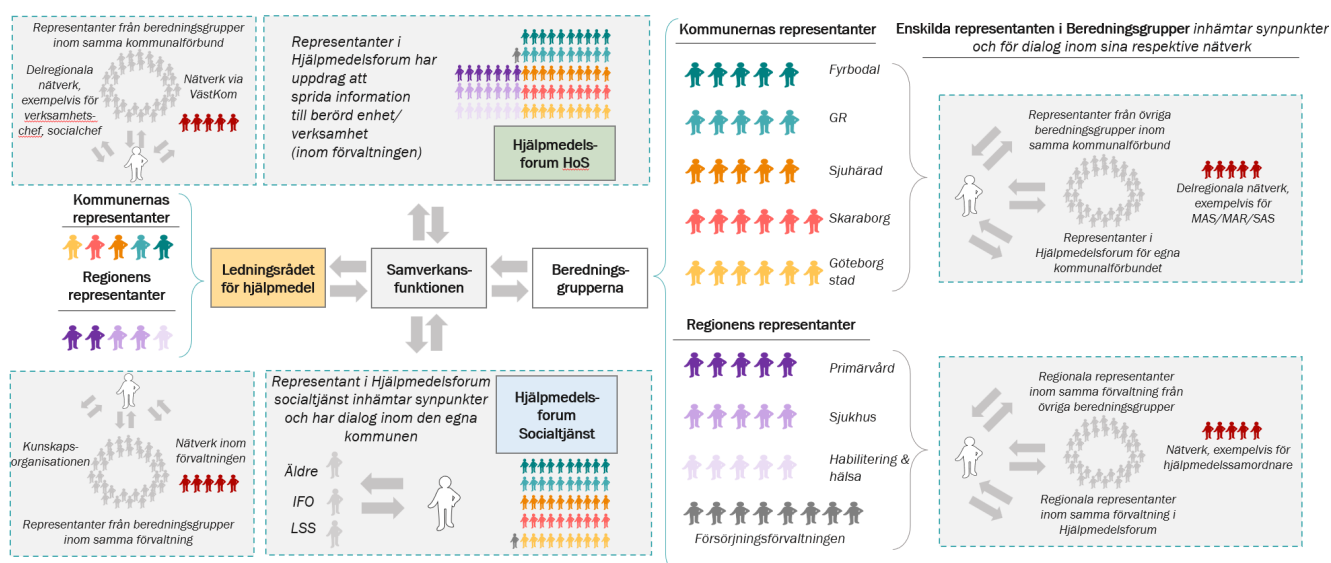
Representanter från beredningsgrupper inom samma kommunalförbund

Delregionala nätverk, exempelvis för verksamhetschef, socialchef

Nätverk via VästKom

Representanter i Hjälpmedelsforum har uppdrag att sprida information till berörd enhet/ verksamhet (inom förvaltningen)

Hjälpmedelsforum HoS

Kommunernas representanter

Regionens representanter

Ledningsrådet för hjälpmedel

Samverkansfunktionen

Beredningsgrupperna

Kunskapsorganisationen

Nätverk inom förvaltningen

Representanter från beredningsgrupper inom samma förvaltning

Representant i Hjälpmedelsforum socialtjänst inhämtar synpunkter och har dialog inom den egna kommunen

Hjälpmedelsforum Socialtjänst

Äldre

IFO

LSS

Kommunernas representanter

Fyrbodal

GR

Sjuhärad

Skaraborg

Göteborg stad

Regionens representanter

Primärvård

Sjukhus

Habilitering & hälsa

Försörjningsförvaltningen

Enskilda representanten i Beredningsgrupper inhämtar synpunkter och för dialog inom sina respektive nätverk

Representanter från övriga beredningsgrupper inom samma kommunalförbund

Delregionala nätverk, exempelvis för MAS/MAR/SAS

Representanter i Hjälpmedelsforum för egna kommunalförbundet

Regionala representanter inom samma förvaltning från övriga beredningsgrupper

Nätverk, exempelvis för hjälpmedelssamordnare

Regionala representanter inom samma förvaltning i Hjälpmedelsforum